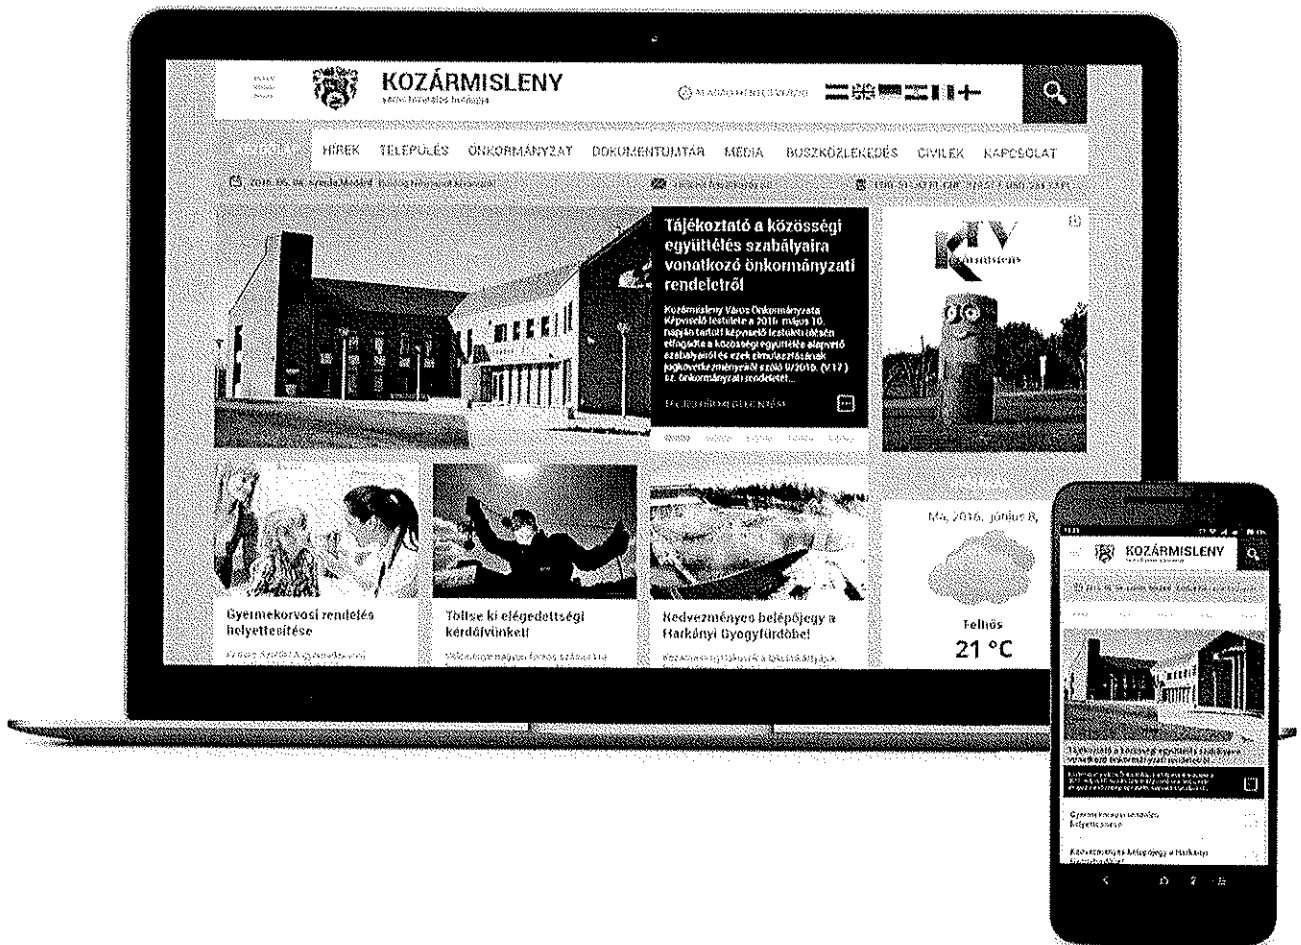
KOZÁRMISLENY

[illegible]

HÍREK TELEPÜLÉS ÖNKORMÁNYZAT DOKUMENTUMTÁR MÉDIA BUSZKÖZLEKEDÉS CIVILEK KAPCSOLAT

Tájékoztató a közösségi együttélés szabályaira vonatkozó önkormányzati rendeletről

Kozármisleny Város Önkormányzata Képviselő-testülete a 2016. május 10. napján tartott képviselő-testületi ülésén elfogadta a közösségi együttélés alapvető szabályairól és ezek elmulasztásának jogkövetkezményeiről szóló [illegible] önkormányzati rendeletet.

KTV

Gyermekorvosi rendelés helyettesítése

Töltse ki elégedettségi kérdőívünket!

Kedvezményes belépőjegy a Harkányi Gyógyfürdőbe!

Ma, 2016. június 8.

Felhős

21 °C

KOZÁRMISLENY

Tájékoztató a közösségi együttélés szabályaira vonatkozó önkormányzati rendeletről

Gyermekorvosi rendelés helyettesítése

Kedvezményes belépőjegy a Harkányi Gyógyfürdőbe!